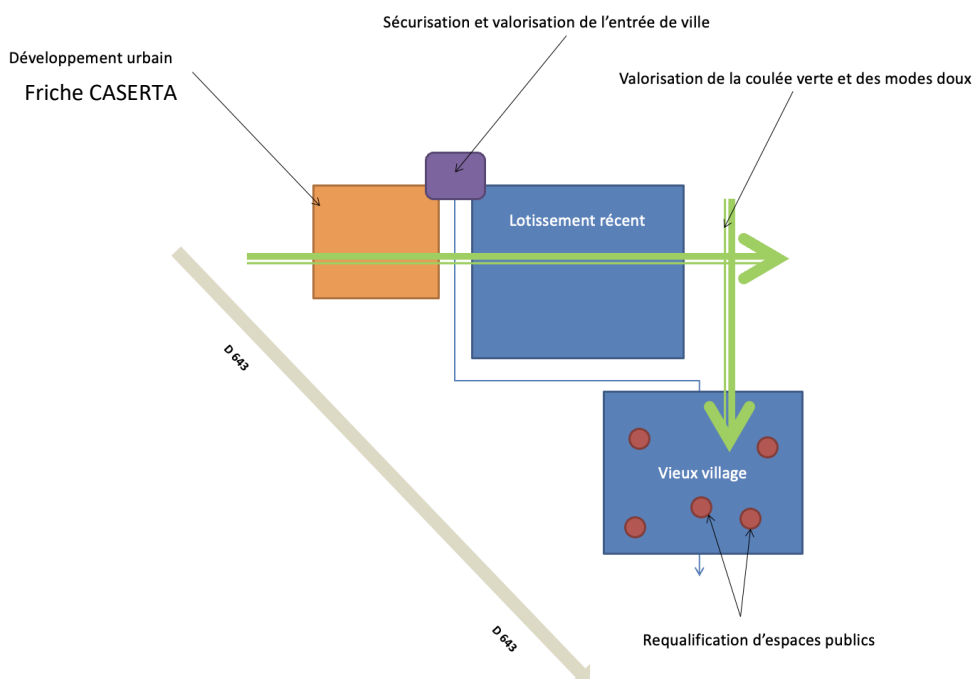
Sécurisation et valorisation de l'entrée de ville

Développement urbain

Friche CASERTA

Valorisation de la coulée verte et des modes doux

Lotissement récent

D 643

Vieux village

D 643

Requalification d'espaces publics